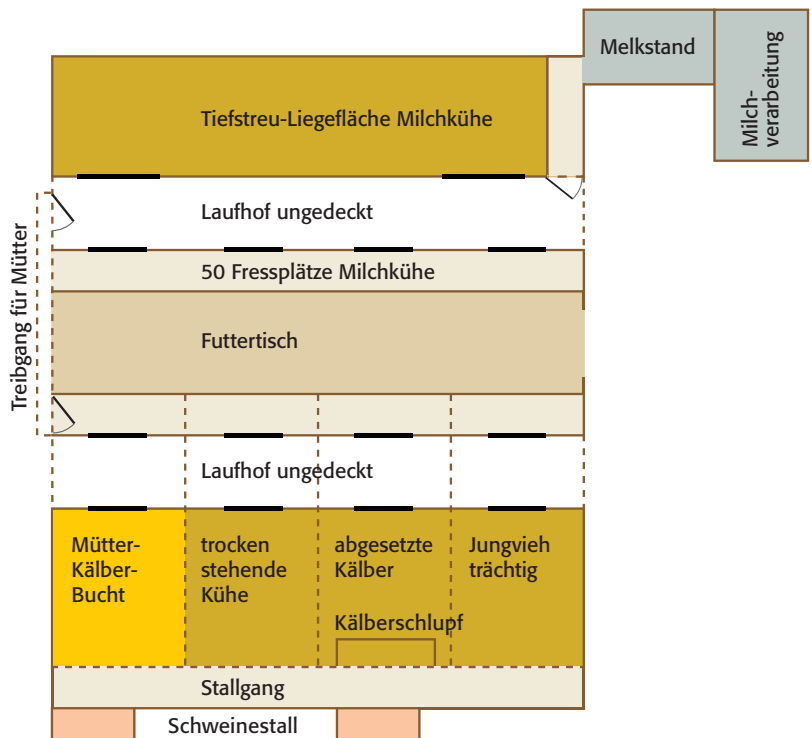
Melkstand

Milchverarbeitung

Tiefstreu-Liegefläche Milchkühe

Treibgang für Mütter

Laufhof ungedeckt

50 Fressplätze Milchkühe

Futtertisch

Laufhof ungedeckt

Mütter-Kälber-Bucht

trocken stehende Kühe

abgesetzte Kälber

Jungvieh trächtig

Kälberschlupf

Stallgang

Schweinestall